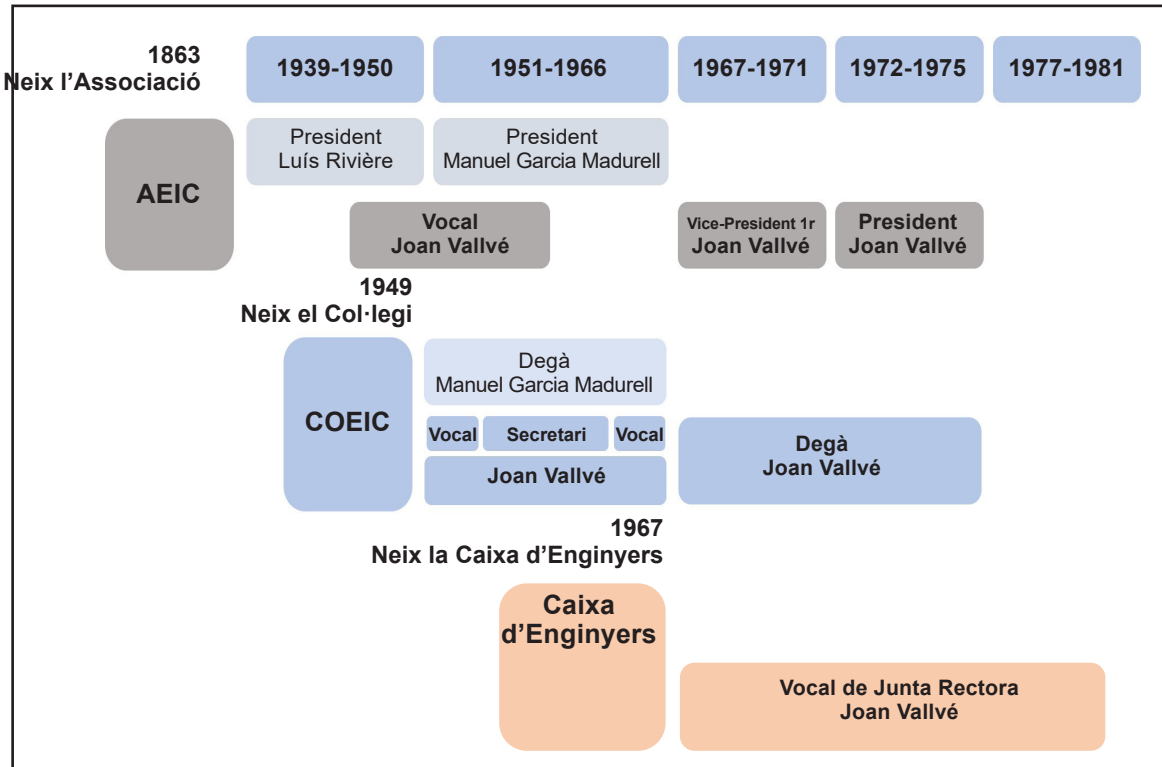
1863
Neix l'Associació

1939-1950

1951-1966

1967-1971

1972-1975

1977-1981

AEIC

President
Luís Rivière

President
Manuel Garcia Madurell

Vocal
Joan Vallvé

Vice-President 1r
Joan Vallvé

President
Joan Vallvé

1949
Neix el Col·legi

COEIC

Degà
Manuel Garcia Madurell

Vocal

Secretari

Vocal

Joan Vallvé

Degà
Joan Vallvé

1967
Neix la Caixa d'Enginyers

Caixa
d'Enginyers

Vocal de Junta Rectora
Joan Vallvé